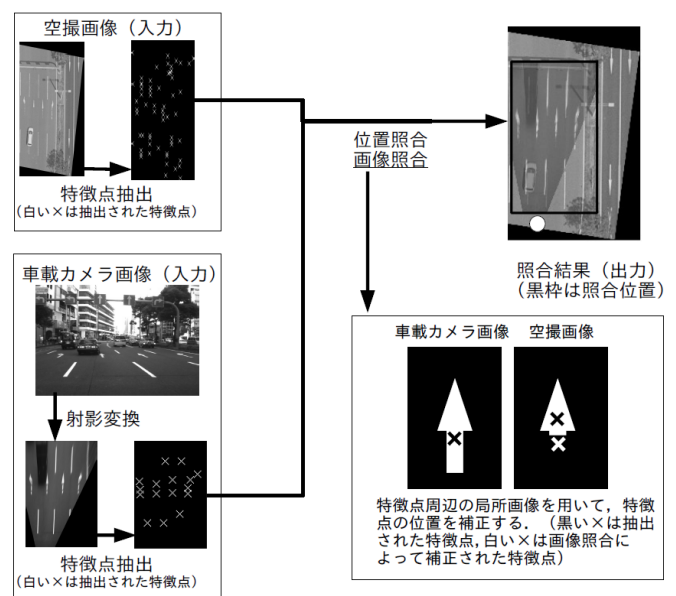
空撮画像（入力）

特徴点抽出
（白い×は抽出された特徴点）

車載カメラ画像（入力）

射影変換

特徴点抽出
（白い×は抽出された特徴点）

位置照合
画像照合

照合結果（出力）
（黒枠は照合位置）

車載カメラ画像　空撮画像

特徴点周辺の局所画像を用いて，特徴点の位置を補正する．（黒い×は抽出された特徴点，白い×は画像照合によって補正された特徴点）